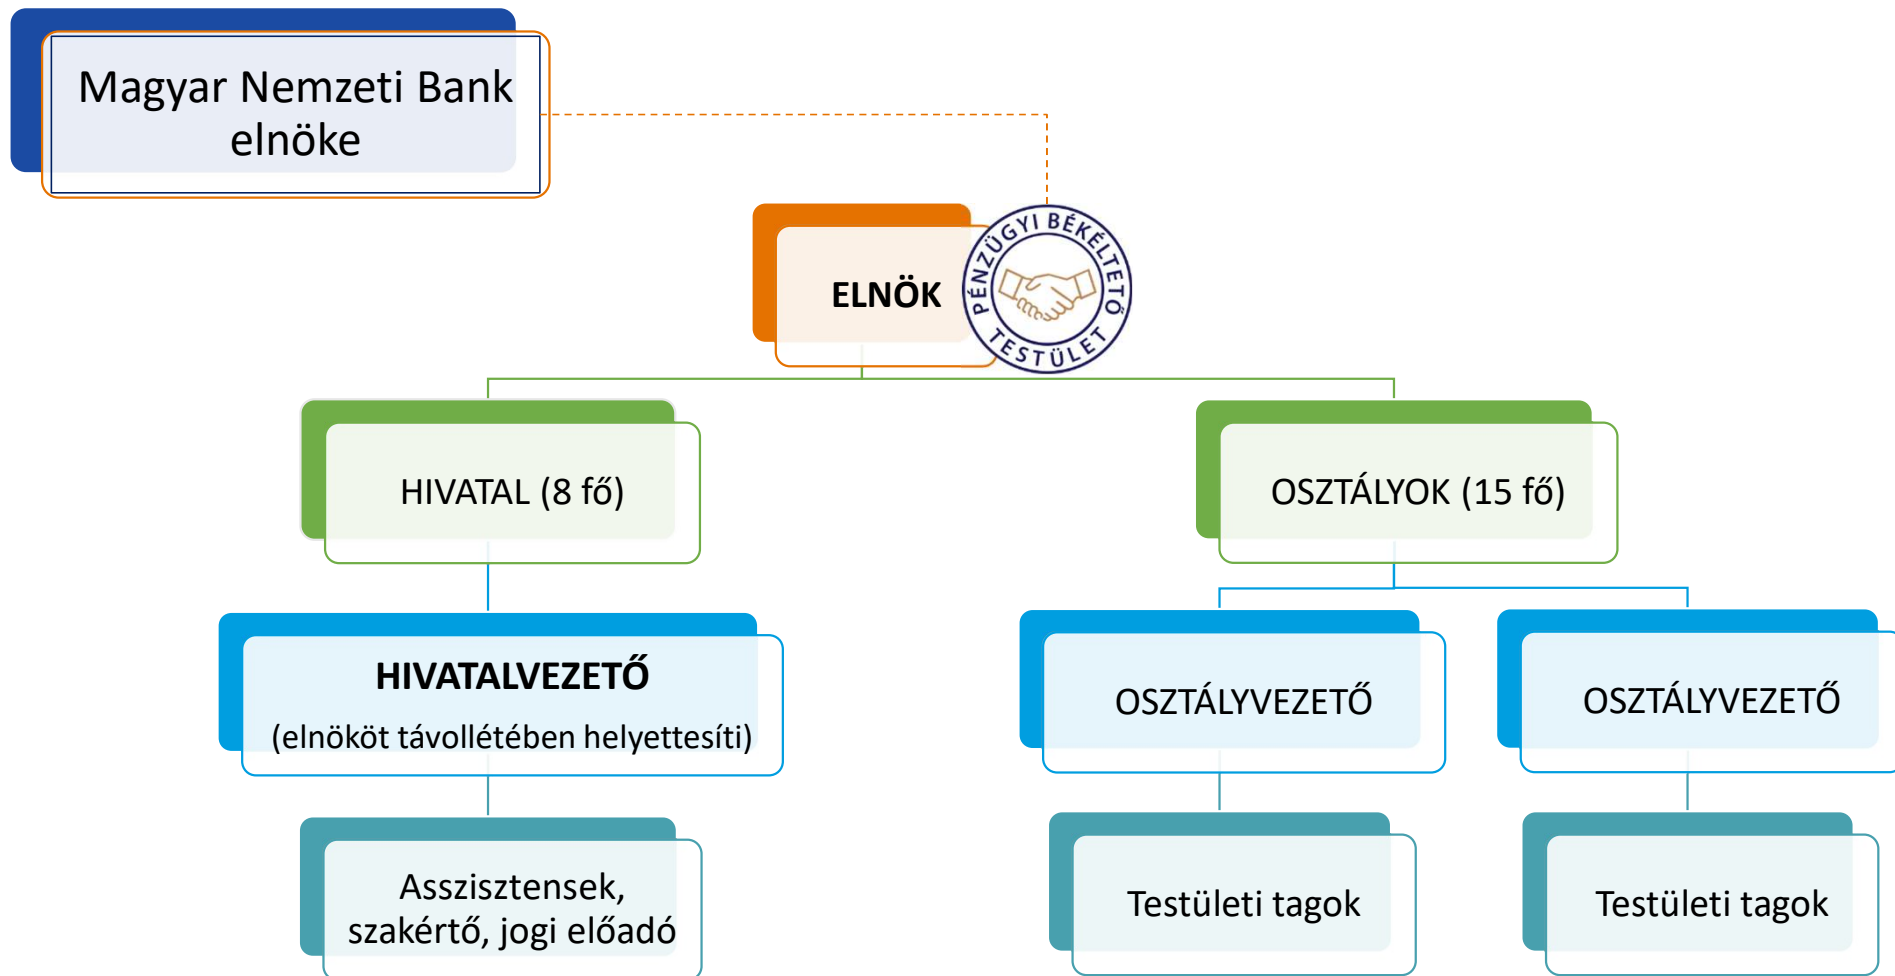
Magyar Nemzeti Bank elnöke

ELNÖK

PÉNZÜGYI BÉKÉLTETŐ TESTÜLET

HIVATAL (8 fő)

OSZTÁLYOK (15 fő)

HIVATALVEZETŐ
(elnököt távollétében helyettesíti)

OSZTÁLYVEZETŐ

OSZTÁLYVEZETŐ

Asszisztensek, szakértő, jogi előadó

Testületi tagok

Testületi tagok